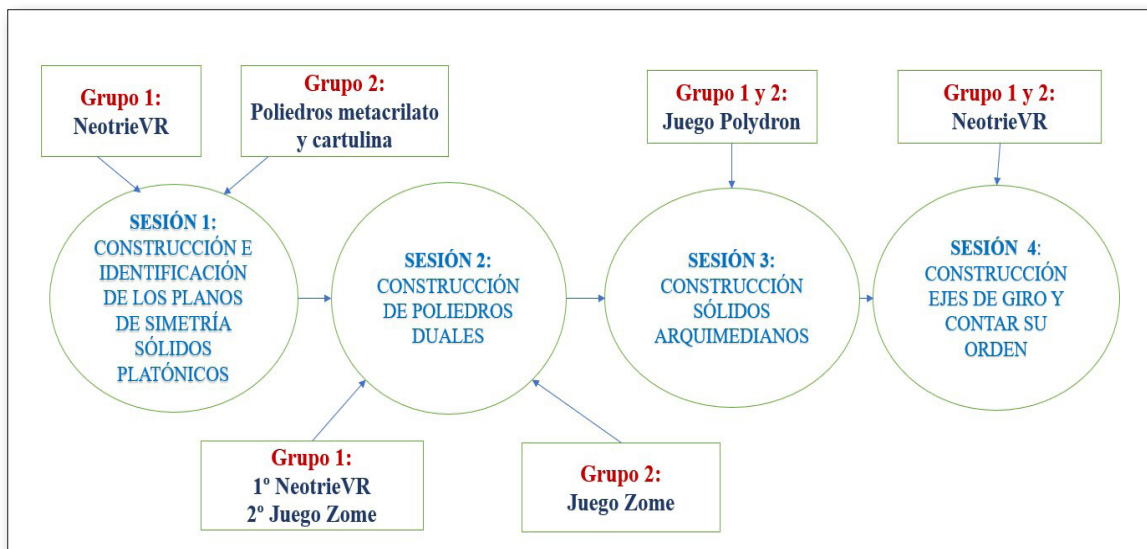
Grupo 1:
NeotrieVR

Grupo 2:
Poliedros metacrilato y cartulina

SESIÓN 1:
CONSTRUCCIÓN E IDENTIFICACIÓN DE LOS PLANOS DE SIMETRÍA SÓLIDOS PLATÓNICOS

SESIÓN 2:
CONSTRUCCIÓN DE POLIEDROS DUALES

Grupo 1:
1º NeotrieVR
2º Juego Zome

Grupo 2:
Juego Zome

Grupo 1 y 2:
Juego Polydron

SESIÓN 3:
CONSTRUCCIÓN SÓLIDOS ARQUIMEDIANOS

Grupo 1 y 2:
NeotrieVR

SESIÓN 4:
CONSTRUCCIÓN EJES DE GIRO Y CONTAR SU ORDEN